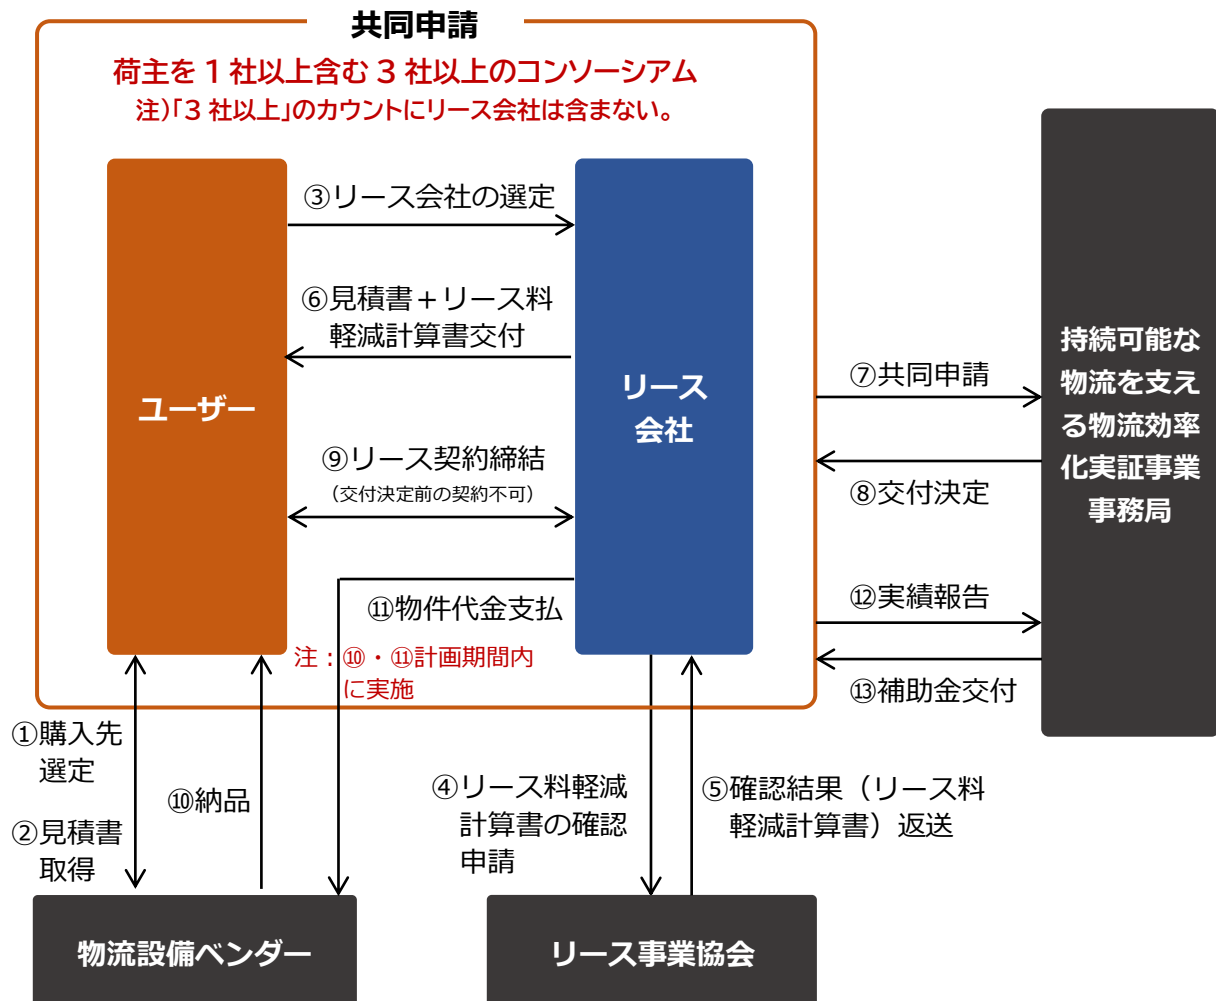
共同申請

荷主を１社以上含む３社以上のコンソーシアム
注)「3 社以上」のカウントにリース会社は含まない。

ユーザー

リース会社

③リース会社の選定

⑥見積書＋リース料軽減計算書交付

⑨リース契約締結
（交付決定前の契約不可）

⑪物件代金支払

注：⑩・⑪計画期間内に実施

持続可能な物流を支える物流効率化実証事業事務局

⑦共同申請

⑧交付決定

⑫実績報告

⑬補助金交付

①購入先選定

②見積書取得

⑩納品

④リース料軽減計算書の確認申請

⑤確認結果（リース料軽減計算書）返送

物流設備ベンダー

リース事業協会